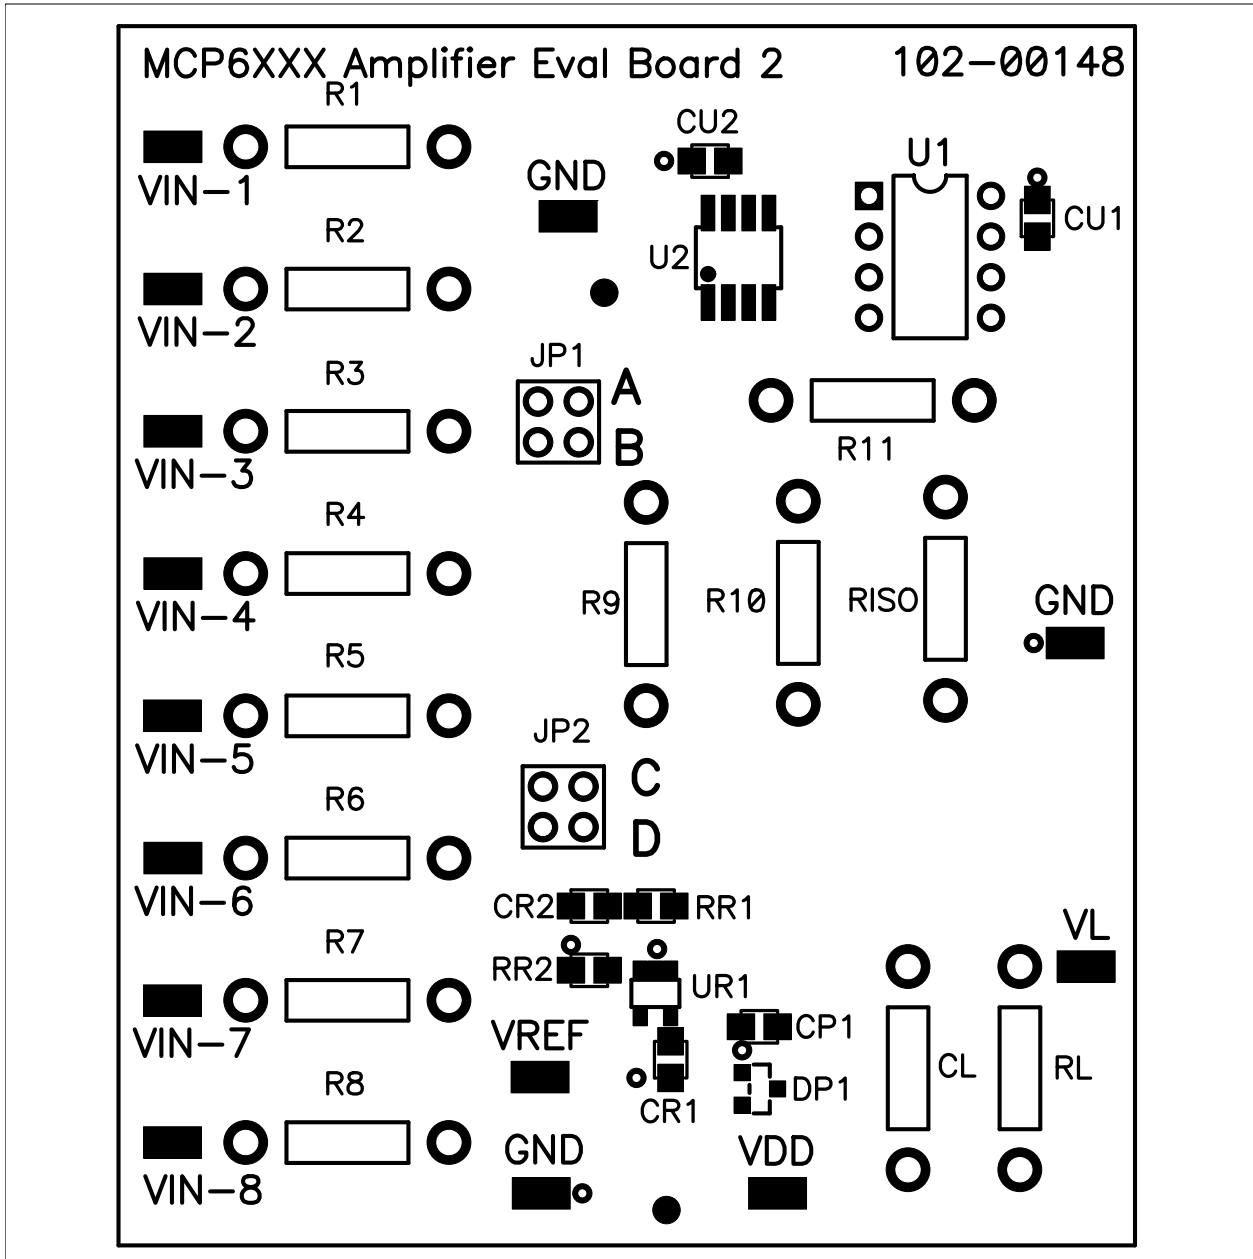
MCP6XXX Amplifier Eval Board 2

102–00148

R1

VIN–1

CU2

GND

U1

CU1

R2

U2

VIN–2

R3

JP1

A

B

VIN–3

R11

R4

VIN–4

R9

R10

RISO

GND

R5

VIN–5

JP2

C

D

R6

VIN–6

CR2

RR1

VL

R7

RR2

UR1

VIN–7

VREF

CP1

CL

RL

DP1

R8

CR1

VIN–8

GND

VDD